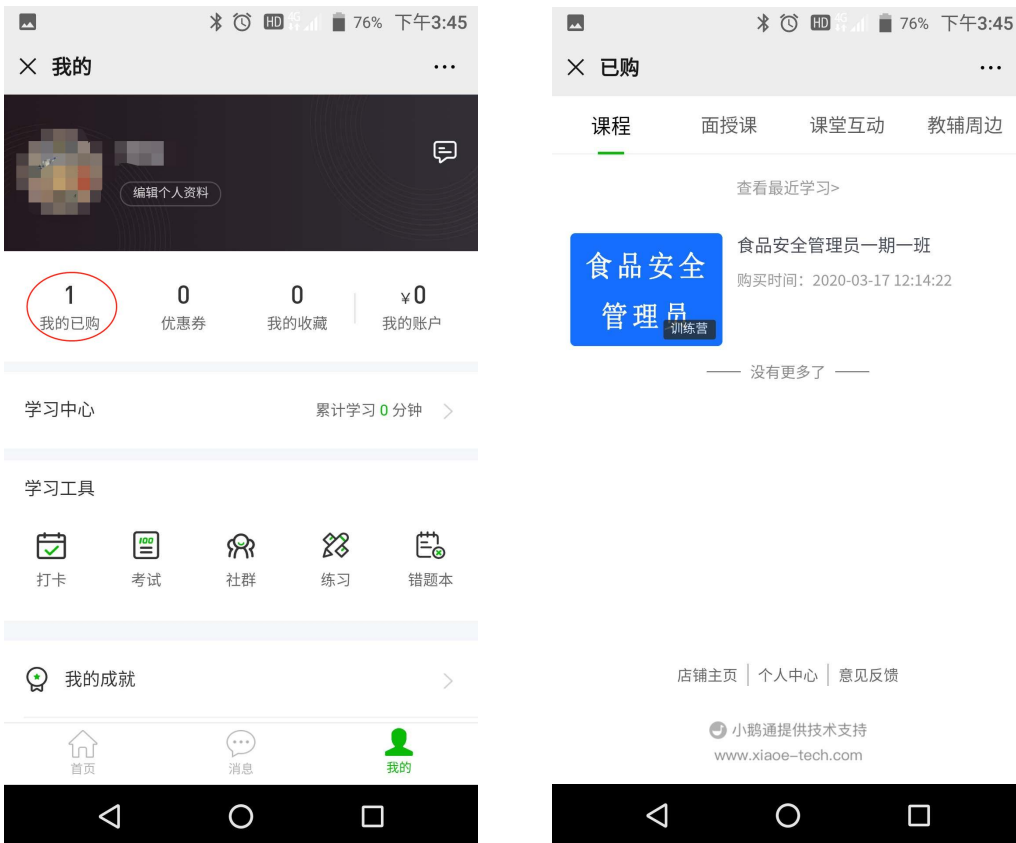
76% 下午3:45

× 我的 ···

编辑个人资料

1 我的已购
0 优惠券
0 我的收藏
¥0 我的账户

学习中心 累计学习 0 分钟 >

学习工具

打卡 考试 社群 练习 错题本

我的成就 >

首页 消息 我的

76% 下午3:45

× 已购 ···

课程 面授课 课堂互动 教辅周边

查看最近学习>

食品安全管理员 训练营

食品安全管理员一期一班
购买时间：2020-03-17 12:14:22

—— 没有更多了 ——

店铺主页 | 个人中心 | 意见反馈

小鹅通提供技术支持
www.xiaoe-tech.com